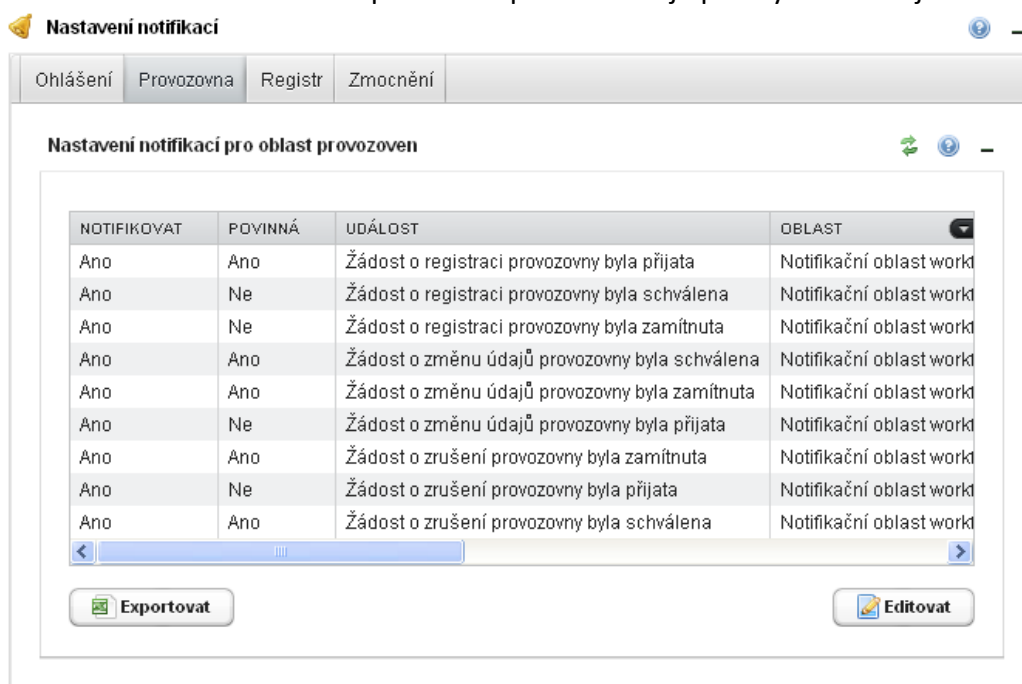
Nastavení notifikací

Ohlášení | Provozovna | Registr | Zmocnění

Nastavení notifikací pro oblast provozoven

| NOTIFIKOVAT | POVINNÁ | UDÁLOST | OBLAST |
|---|---|---|---|
| Ano | Ano | Žádost o registraci provozovny byla přijata | Notifikační oblast workf |
| Ano | Ne | Žádost o registraci provozovny byla schválena | Notifikační oblast workf |
| Ano | Ne | Žádost o registraci provozovny byla zamítnuta | Notifikační oblast workf |
| Ano | Ano | Žádost o změnu údajů provozovny byla schválena | Notifikační oblast workf |
| Ano | Ano | Žádost o změnu údajů provozovny byla zamítnuta | Notifikační oblast workf |
| Ano | Ne | Žádost o změnu údajů provozovny byla přijata | Notifikační oblast workf |
| Ano | Ano | Žádost o zrušení provozovny byla zamítnuta | Notifikační oblast workf |
| Ano | Ne | Žádost o zrušení provozovny byla přijata | Notifikační oblast workf |
| Ano | Ano | Žádost o zrušení provozovny byla schválena | Notifikační oblast workf |

Exportovat

Editovat